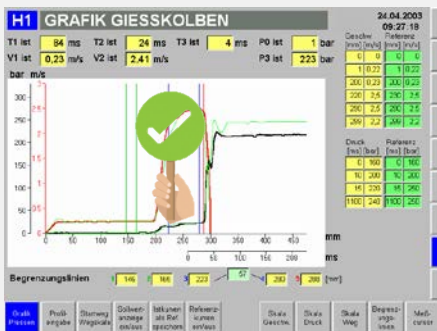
H1 GRAFIK GIESSKOLBEN

24.04.2003
09:27:18

T1 ist 84 ms T2 ist 24 ms T3 ist 4 ms P0 ist 1 bar
V1 ist 0,23 m/s V2 ist 2,41 m/s P3 ist 223 bar

bar m/s

| Geschw. [mm] [m/s] | | Referenz [mm] [m/s] | |
|---|---|---|---|
| 0 | 0 | 0 | 0 |
| 0 | 0,22 | 1 | 0,22 |
| 200 | 0,23 | 200 | 0,23 |
| 220 | 2,5 | 220 | 2,5 |
| 290 | 2,5 | 290 | 2,5 |
| 299 | 2,2 | 299 | 2,2 |

| Druck [ms] [bar] | | Referenz [ms] [bar] | |
|---|---|---|---|
| 0 | 160 | 0 | 160 |
| 10 | 200 | 10 | 200 |
| 15 | 236 | 15 | 250 |
| 1100 | 240 | 1100 | 250 |

300 250 200 150 100 50 0
3 2.5 2 1.5 1 0.5 0
0 50 100 150 200 250 300 350 400 450 mm
0 50 100 150 200 ms

Begrenzungslinien 1 146 2 166 3 223 57 4 280 5 288 [mm]

Grafik Pressen | Profil-eingabe | Startweg Wegskala | Sollwert-anzeige ein/aus | Istkurven als Ref. speichern | Referenz-kurven ein/aus | Skala Geschw. | Skala Druck | Skala Weg | Begrenzungslinien | Meß-cursor